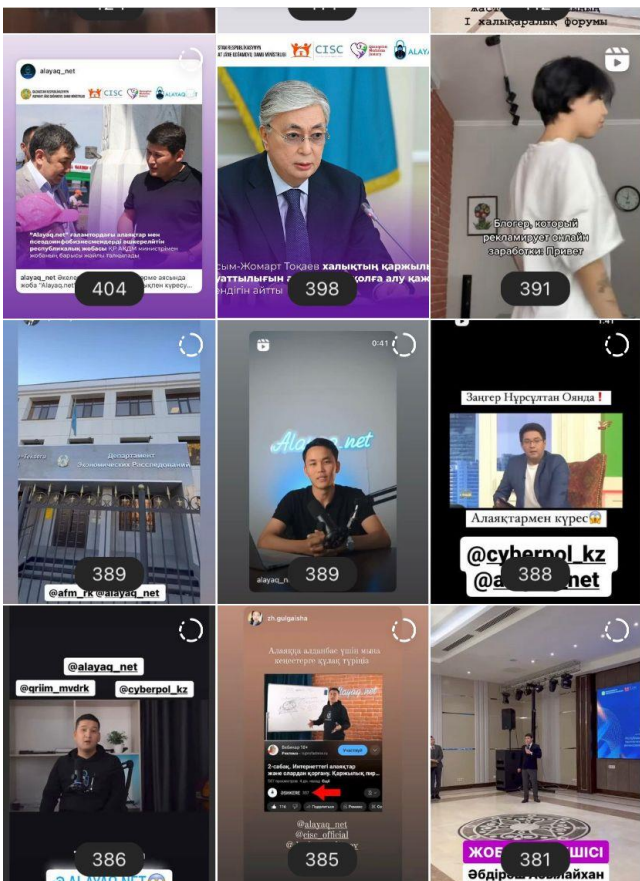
I халықаралық форумы

alayaq_net

CISC

ALAYAQ

"Alayaq.net" алаяқтардың алаяқтар мен псевдоқаржылық пирамидалардың республикалық жобасы ҚР АҚДМ министрімен жобаның барысы жайлы талқылады

alayaq_net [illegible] "Alayaq.net" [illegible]

404

CISC

ALAYAQ

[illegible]сым-Жомарт Тоқаев халықтың қаржылық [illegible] уаттылығын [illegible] қолға алу қаж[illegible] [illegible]ндігін айтты

398

Блогер, который рекламирует онлайн заработки! Привет

391

Департамент Экономических Расследований

389

@afm_rk @alayaq_net

0:41

Alayaq.net

alayaq_n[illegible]

389

Заңгер Нұрсұлтан Оянда❗

Алаяқтармен күрес😱

@cyberpol_kz

@a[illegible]net

388

@alayaq_net

@qriim_mvdrk

@cyberpol_kz

386

zh.gulgaisha

Алаяққа алданбас үшін маңа кеңестерге құлақ түріңіз

Alayaq.net

2-сабақ. Интернеттегі алаяқтар және олардан қорғану. Қаржылық пир...

@alayaq_net

@cisc_official

385

ЖОБ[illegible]СІ

Әбдіраш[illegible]айхан

381